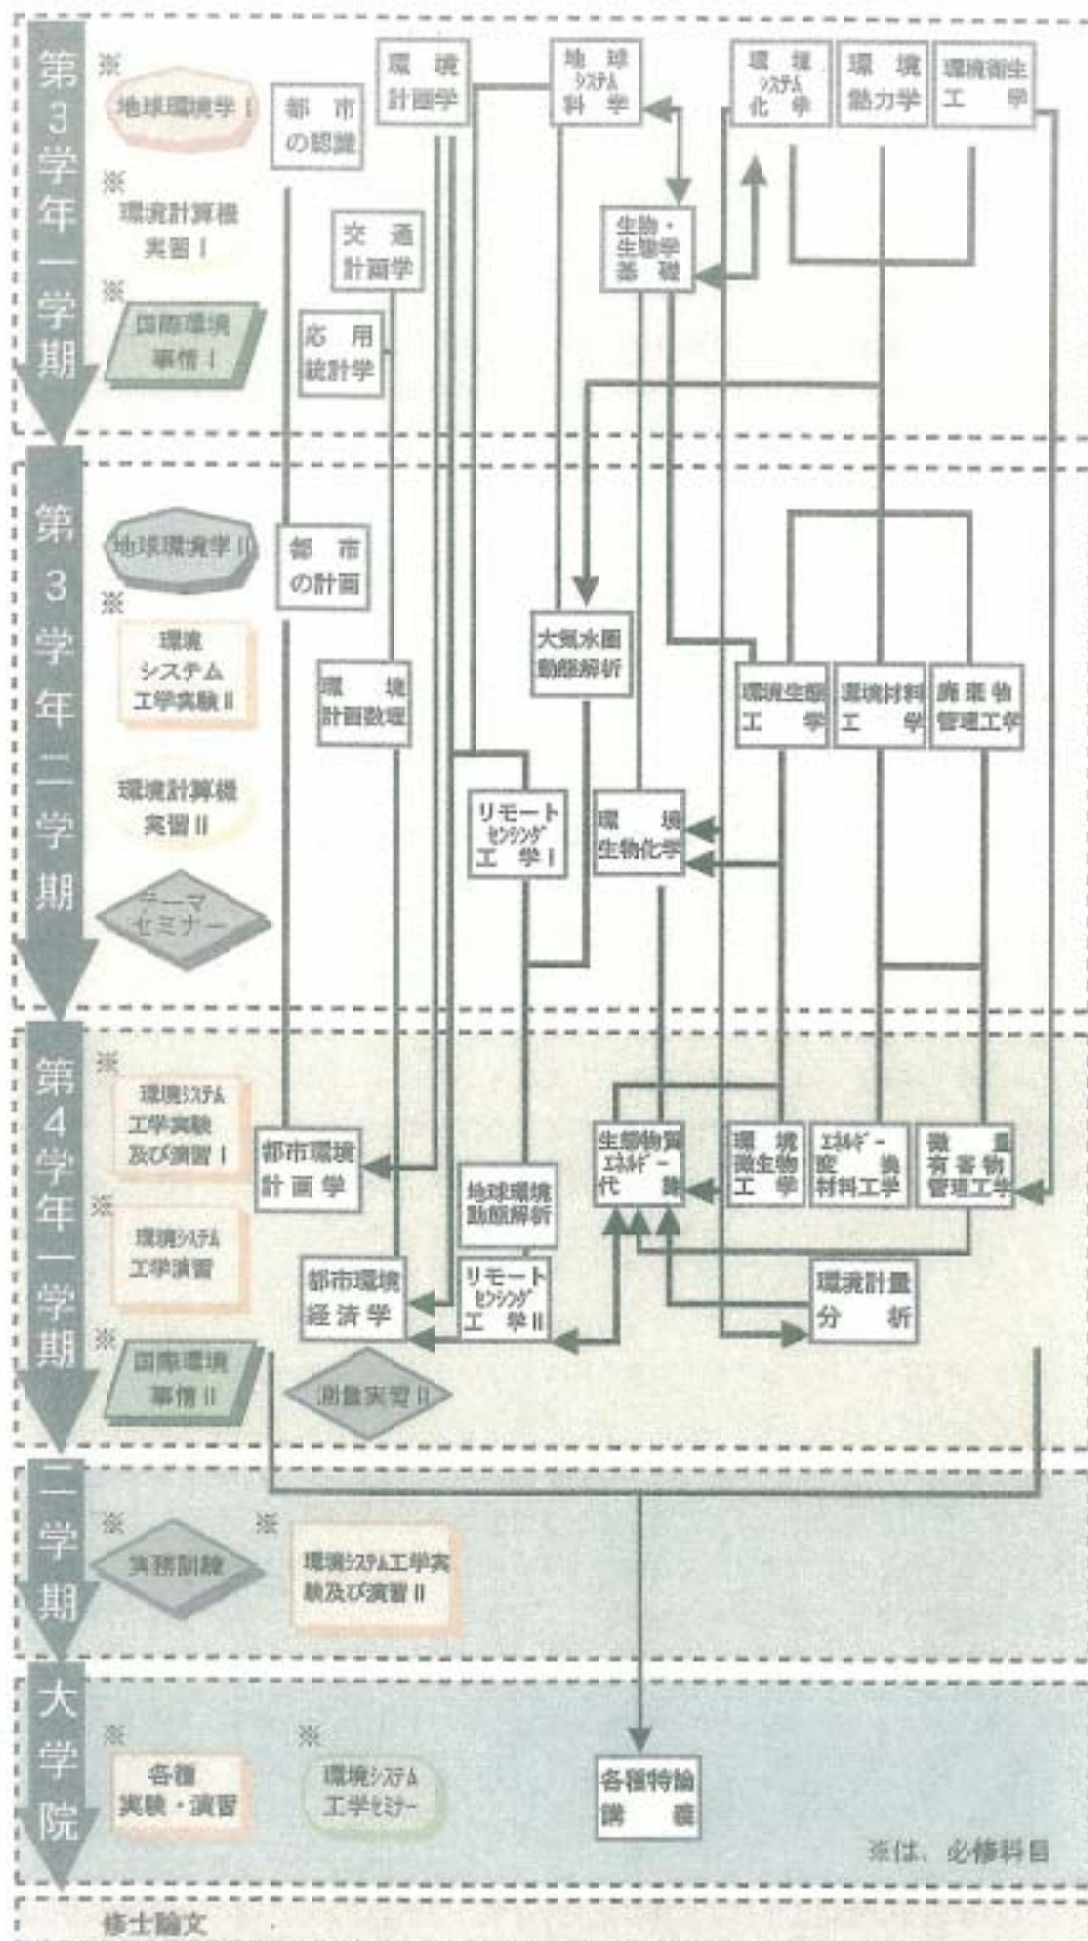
第3学年一学期

※ 地球環境学 I

※ 環境計算機実習 I

※ 国際環境事情 I

都市の認識

環境計画学

交通計画学

応用統計学

地球システム科学

生物・生態学基礎

環境システム化学

環境熱力学

環境衛生工学

第3学年二学期

地球環境学 II

※ 環境システム工学実験 II

環境計算機実習 II

テーマセミナー

都市の計画

環境計画数理

大気水圏動態解析

リモートセンシング工学 I

環境生物化学

環境生態工学

環境材料工学

廃棄物管理工学

第4学年一学期

※ 環境システム工学実験及び演習 I

※ 環境システム工学演習

※ 国際環境事情 II

測量実習 II

都市環境計画学

都市環境経済学

地球環境動態解析

リモートセンシング工学 II

生態物質エネルギー代謝

環境微生物工学

エネルギー変換材料工学

微量有害物管理工学

環境計量分析

二学期

※ 演習訓練

※ 環境システム工学実験及び演習 II

大学院

※ 各種実験・演習

※ 環境システム工学セミナー

各種特論講義

※は、必修科目

修士論文